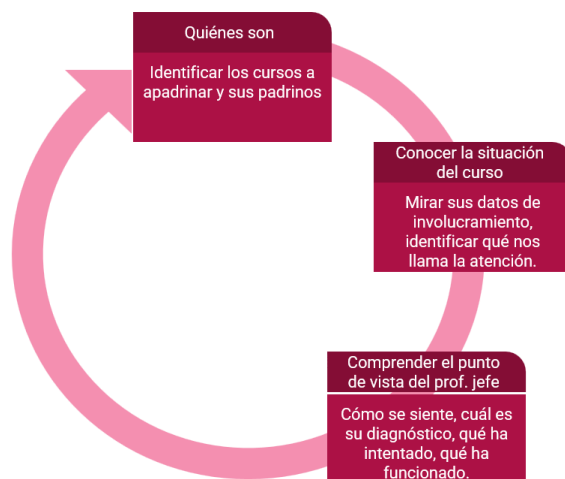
Quiénes son

Identificar los cursos a apadrinar y sus padrinos

Conocer la situación del curso

Mirar sus datos de involucramiento, identificar qué nos llama la atención.

Comprender el punto de vista del prof. jefe

Cómo se siente, cuál es su diagnóstico, qué ha intentado, qué ha funcionado.